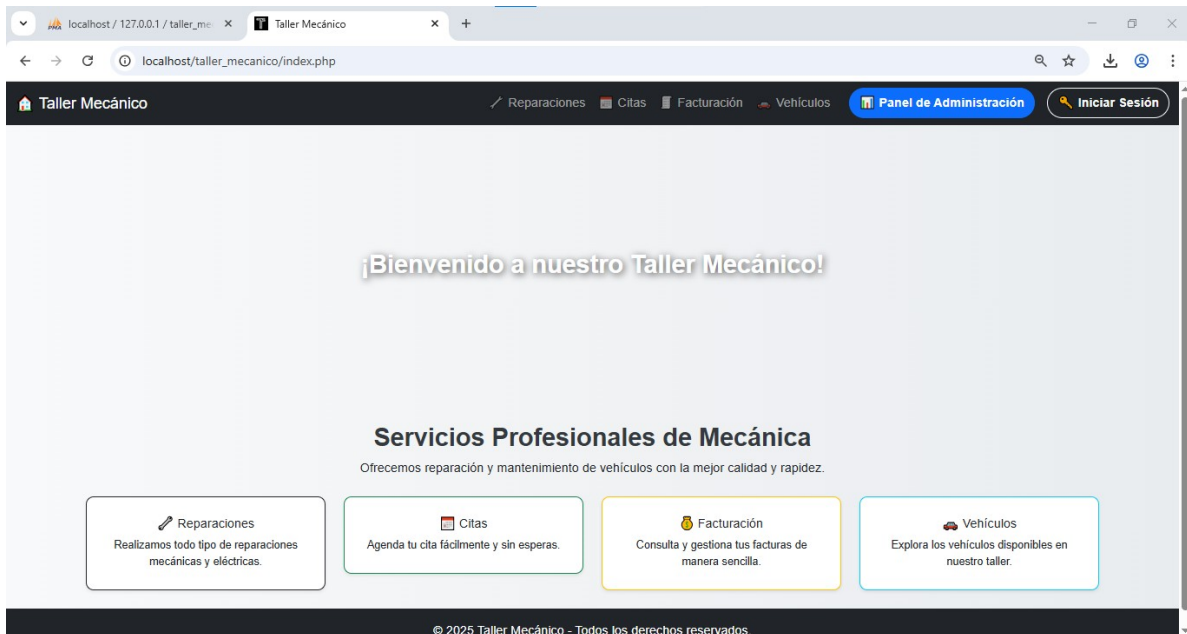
localhost / 127.0.0.1 / taller_me ×
Taller Mecánico ×
+

localhost/taller_mecanico/index.php

Taller Mecánico
Reparaciones Citas Facturación Vehículos
Panel de Administración
Iniciar Sesión

¡Bienvenido a nuestro Taller Mecánico!

Servicios Profesionales de Mecánica

Ofrecemos reparación y mantenimiento de vehículos con la mejor calidad y rapidez.

Reparaciones
Realizamos todo tipo de reparaciones mecánicas y eléctricas.

Citas
Agenda tu cita fácilmente y sin esperas.

Facturación
Consulta y gestiona tus facturas de manera sencilla.

Vehículos
Explora los vehículos disponibles en nuestro taller.

© 2025 Taller Mecánico - Todos los derechos reservados